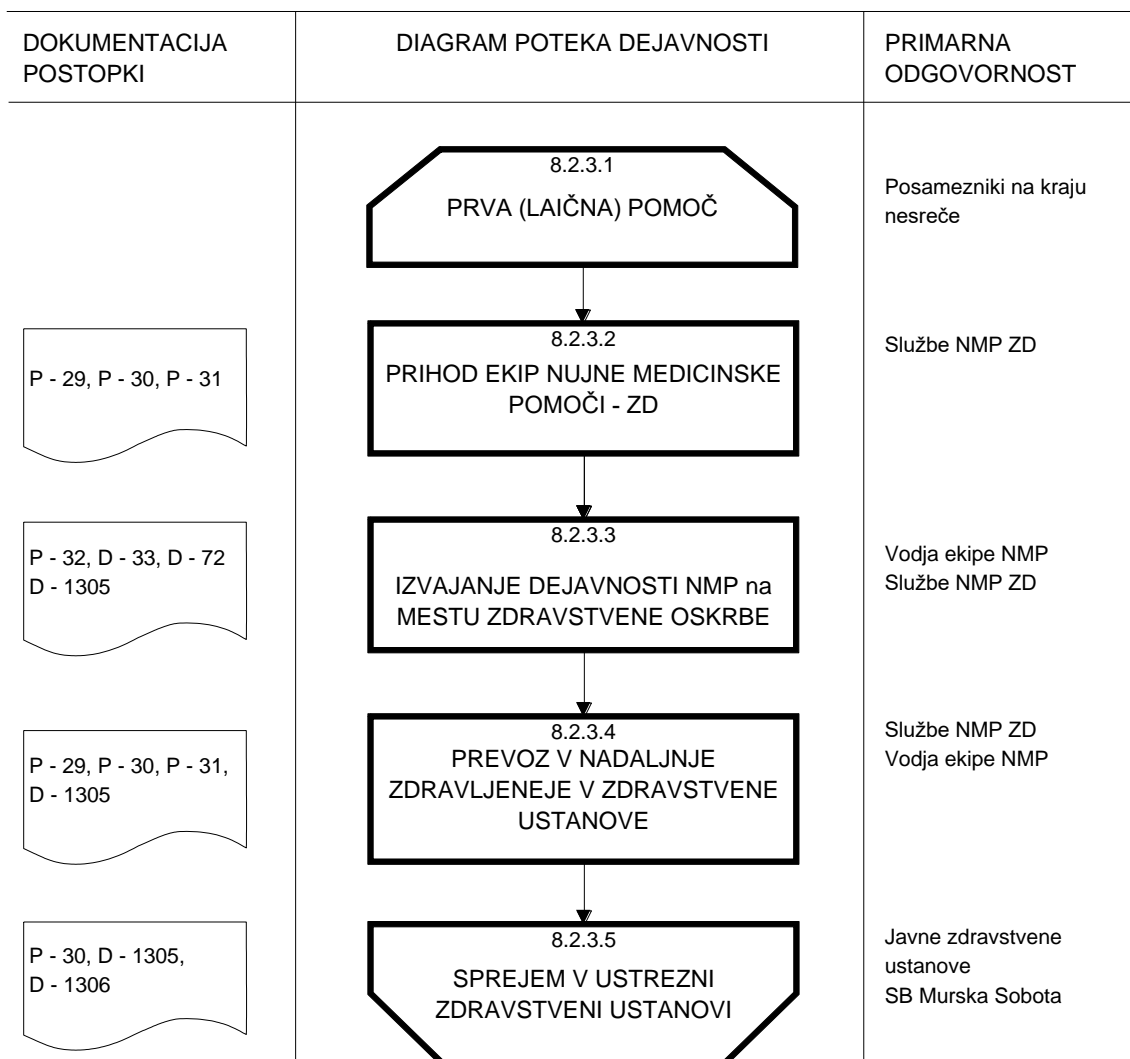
| DOKUMENTACIJA POSTOPKI | DIAGRAM POTEKA DEJAVNOSTI | PRIMARNA ODGOVORNOST |
|---|---|---|
| | 8.2.3.1 PRVA (LAIČNA) POMOČ | Posamezniki na kraju nesreče |
| P - 29, P - 30, P - 31 | 8.2.3.2 PRIHOD EKIP NUJNE MEDICINSKE POMOČI - ZD | Službe NMP ZD |
| P - 32, D - 33, D - 72 D - 1305 | 8.2.3.3 IZVAJANJE DEJAVNOSTI NMP na MESTU ZDRAVSTVENE OSKRBE | Vodja ekipe NMP Službe NMP ZD |
| P - 29, P - 30, P - 31, D - 1305 | 8.2.3.4 PREVOZ V NADALJNJE ZDRAVLJENEJE V ZDRAVSTVENE USTANOVE | Službe NMP ZD Vodja ekipe NMP |
| P - 30, D - 1305, D - 1306 | 8.2.3.5 SPREJEM V USTREZNI ZDRAVSTVENI USTANOVI | Javne zdravstvene ustanove SB Murska Sobota |